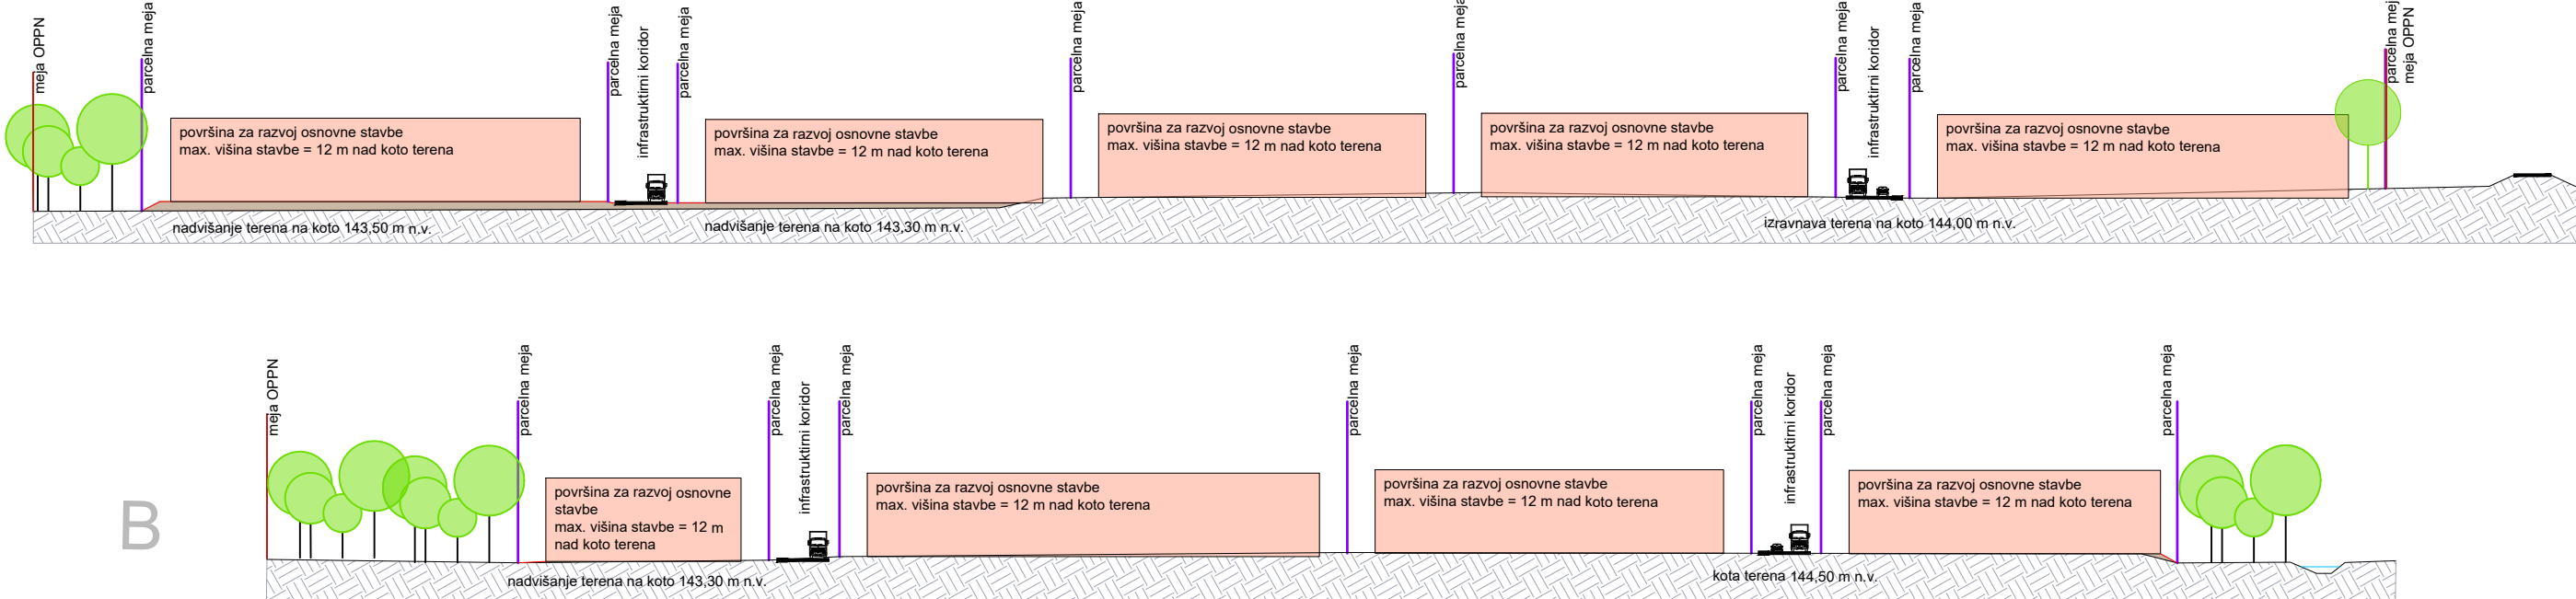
meja OPPN
parcelna meja
površina za razvoj osnovne stavbe
max. višina stavbe = 12 m nad koto terena
parcelna meja
infrastruktirni koridor
parcelna meja
površina za razvoj osnovne stavbe
max. višina stavbe = 12 m nad koto terena
parcelna meja
površina za razvoj osnovne stavbe
max. višina stavbe = 12 m nad koto terena
parcelna meja
površina za razvoj osnovne stavbe
max. višina stavbe = 12 m nad koto terena
parcelna meja
infrastruktirni koridor
parcelna meja
površina za razvoj osnovne stavbe
max. višina stavbe = 12 m nad koto terena
parcelna mej
meja OPPN
nadvišanje terena na koto 143,50 m n.v.
nadvišanje terena na koto 143,30 m n.v.
izravnava terena na koto 144,00 m n.v.

B
meja OPPN
parcelna meja
površina za razvoj osnovne stavbe
max. višina stavbe = 12 m nad koto terena
parcelna meja
infrastruktirni koridor
parcelna meja
površina za razvoj osnovne stavbe
max. višina stavbe = 12 m nad koto terena
parcelna meja
površina za razvoj osnovne stavbe
max. višina stavbe = 12 m nad koto terena
parcelna meja
infrastruktirni koridor
parcelna meja
površina za razvoj osnovne stavbe
max. višina stavbe = 12 m nad koto terena
parcelna meja
nadvišanje terena na koto 143,30 m n.v.
kota terena 144,50 m n.v.